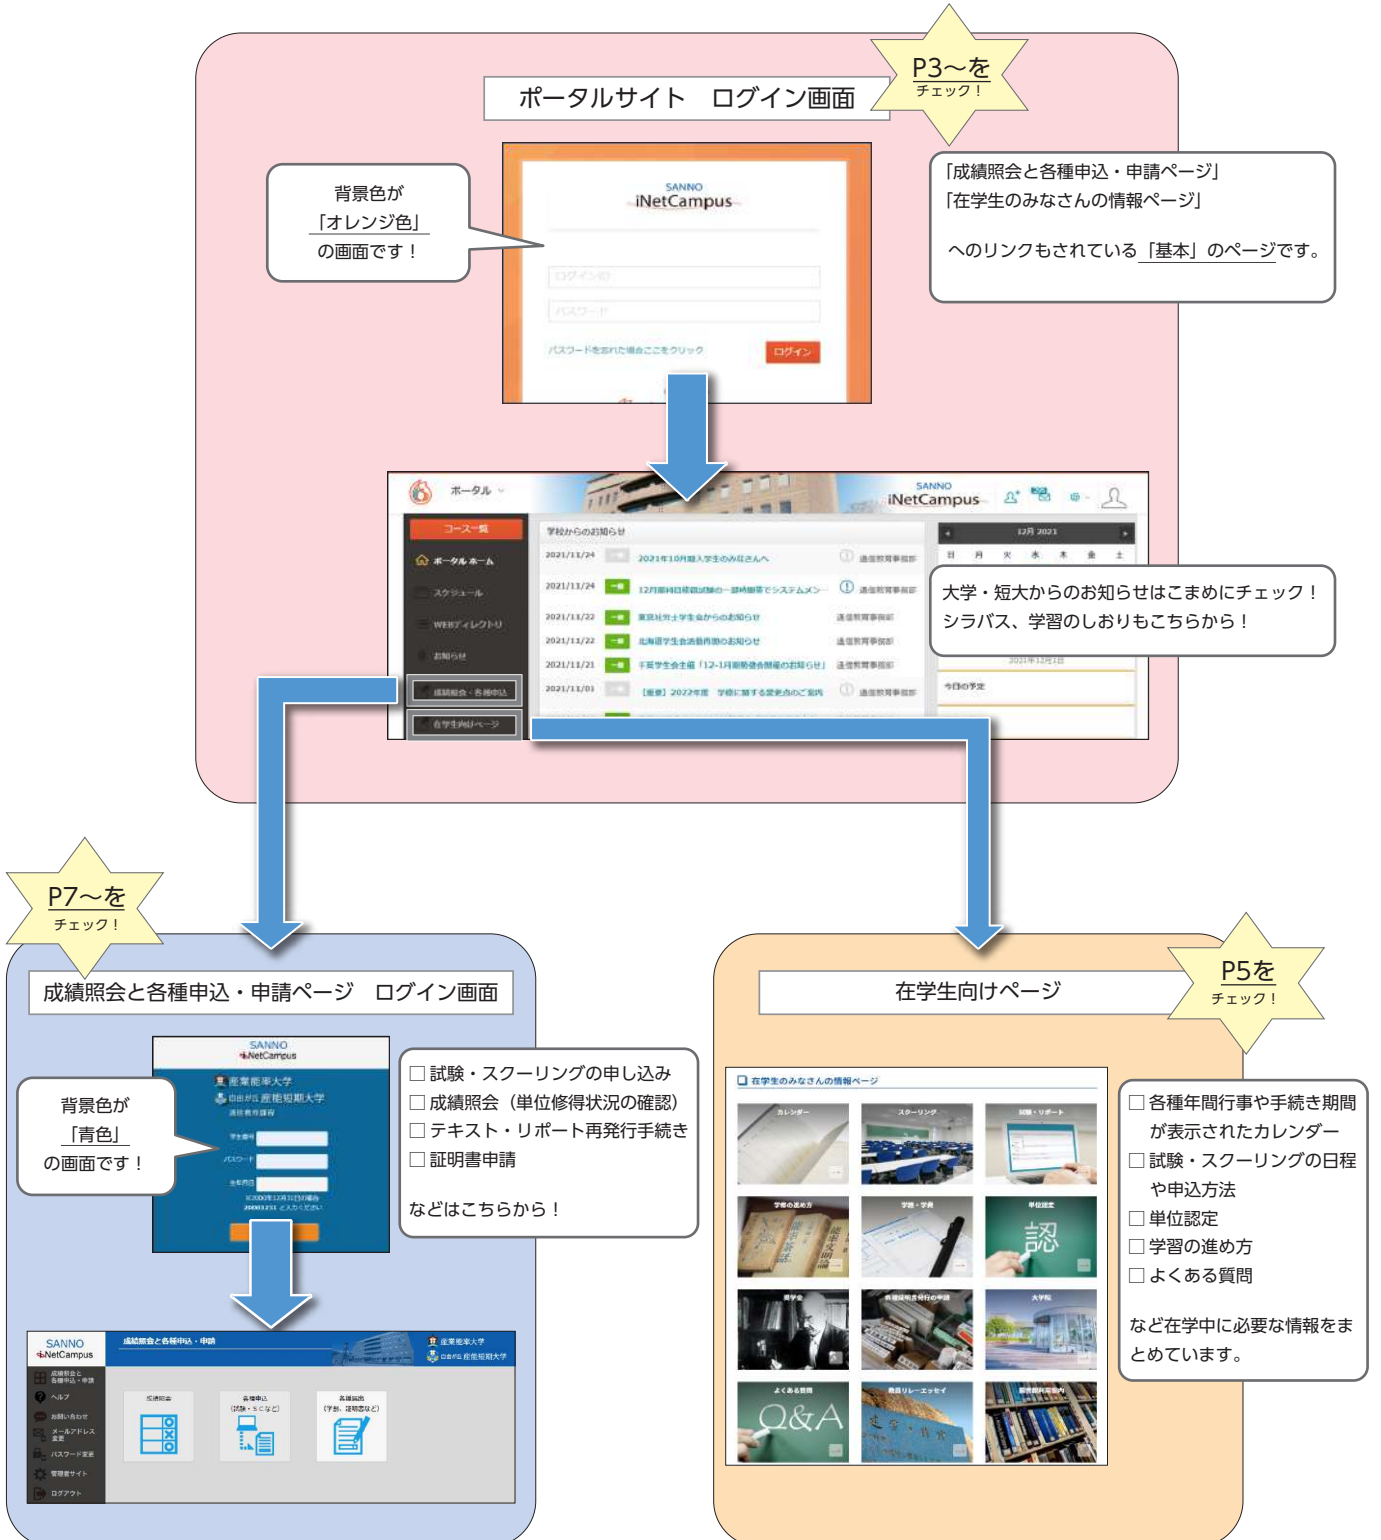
ポータルサイト　ログイン画面

P3〜を
チェック！

背景色が
「オレンジ色」
の画面です！

SANNO
iNetCampus

ログインID
パスワード

パスワードを忘れた場合ここをクリック
ログイン

「成績照会と各種申込・申請ページ」
「在学生のみなさんの情報ページ」

へのリンクもされている「基本」のページです。

ポータル
SANNO
iNetCampus

コース一覧
ポータル ホーム
スケジュール
WEBディレクトリ
お知らせ
成績照会・各種申込
在学生向けページ

学校からのお知らせ
2021/11/24　2021年10月期入学生のみなさんへ　通信教育事務部
2021/11/24　12月期科目修得試験の一部時期帯でシステムメン…　通信教育事務部
2021/11/22　東京地区学士学生会からのお知らせ　通信教育事務部
2021/11/22　北海道学生会活動再開のお知らせ　通信教育事務部
2021/11/21　千葉学生会主催「12-1月期勉強会開催のお知らせ」　通信教育事務部
2021/11/01　【重要】2022年度　学修に関する変更点のご案内　通信教育事務部

12月 2021
日 月 火 水 木 金 土
2021年12月1日
今日の予定

大学・短大からのお知らせはこまめにチェック！
シラバス、学習のしおりもこちらから！

P7〜を
チェック！

成績照会と各種申込・申請ページ　ログイン画面

SANNO
iNetCampus
産業能率大学
自由が丘 産能短期大学
通信教育課程

学生番号
パスワード
生年月日
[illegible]

背景色が
「青色」
の画面です！

□試験・スクーリングの申し込み
□成績照会（単位修得状況の確認）
□テキスト・リポート再発行手続き
□証明書申請

などはこちらから！

SANNO
iNetCampus
成績照会と各種申込・申請
産業能率大学
自由が丘 産能短期大学
成績照会と各種申込・申請
ヘルプ
お問い合わせ
メールアドレス変更
パスワード変更
管理者サイト
ログアウト
成績照会
各種申込
(試験・SCなど)
各種届出
(学割、復籍届など)

在学生向けページ

P5を
チェック！

在学生のみなさんの情報ページ
カレンダー
スクーリング
試験・リポート
学修の進め方
学籍・学費
単位認定
認
奨学金
各種証明書発行の申請
大学院
よくある質問
Q&A
教員リレーエッセイ
図書館利用案内

□各種年間行事や手続き期間
が表示されたカレンダー
□試験・スクーリングの日程
や申込方法
□単位認定
□学習の進め方
□よくある質問

など在学中に必要な情報をまとめています。